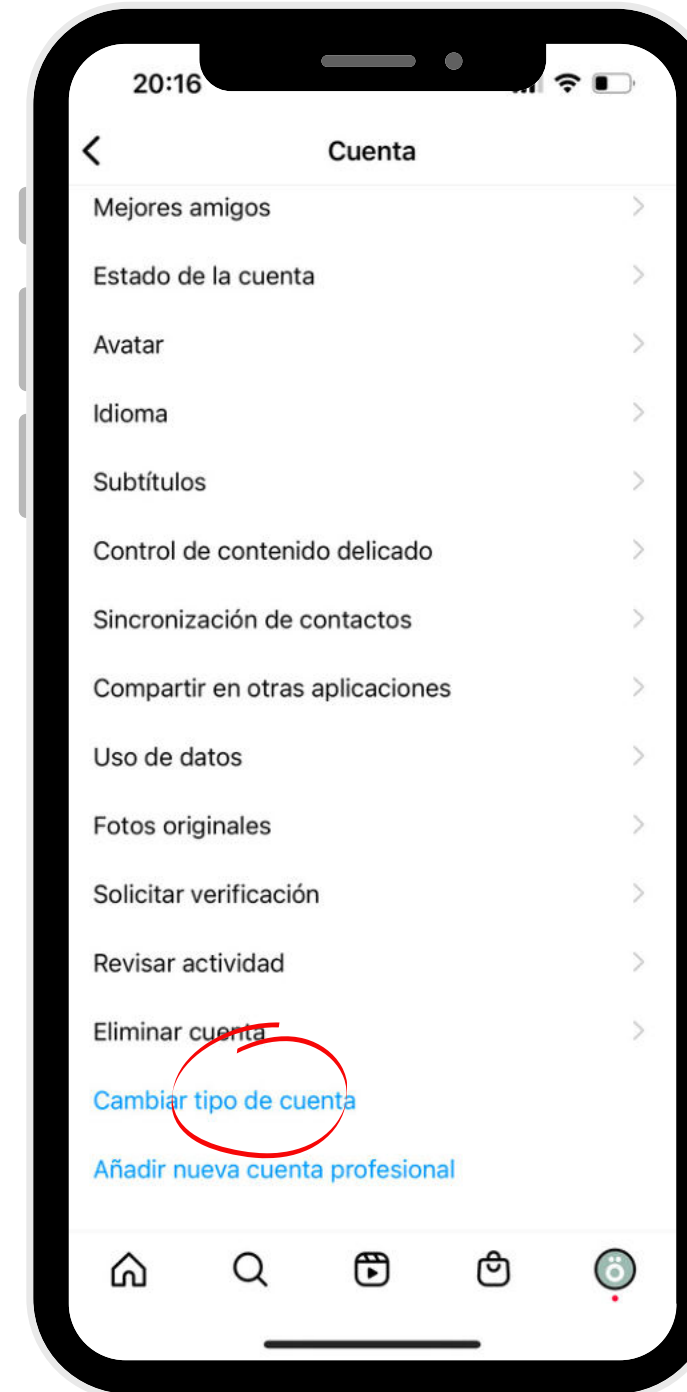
20:16

Cuenta

Mejores amigos

Estado de la cuenta

Avatar

Idioma

Subtítulos

Control de contenido delicado

Sincronización de contactos

Compartir en otras aplicaciones

Uso de datos

Fotos originales

Solicitar verificación

Revisar actividad

Eliminar cuenta

Cambiar tipo de cuenta

Añadir nueva cuenta profesional